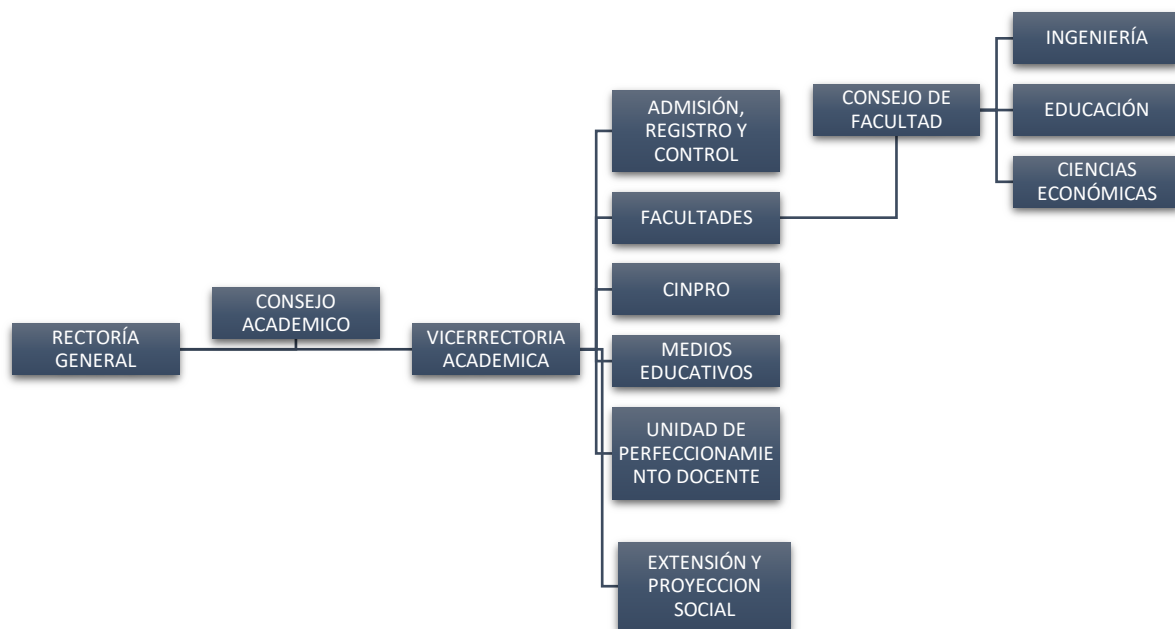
RECTORÍA GENERAL

CONSEJO ACADEMICO

VICERRECTORIA ACADEMICA

ADMISIÓN, REGISTRO Y CONTROL

FACULTADES

CINPRO

MEDIOS EDUCATIVOS

UNIDAD DE PERFECCIONAMIENTO DOCENTE

EXTENSIÓN Y PROYECCION SOCIAL

CONSEJO DE FACULTAD

INGENIERÍA

EDUCACIÓN

CIENCIAS ECONÓMICAS